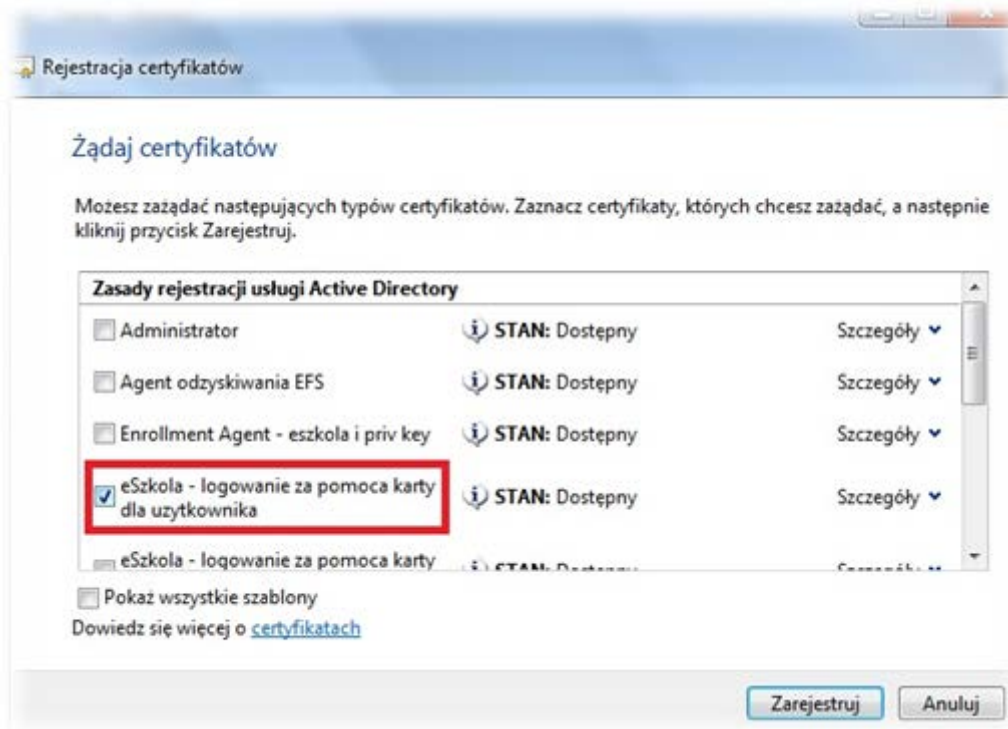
Rejestracja certyfikatów

Żądaj certyfikatów

Możesz zażądać następujących typów certyfikatów. Zaznacz certyfikaty, których chcesz zażądać, a następnie kliknij przycisk Zarejestruj.

Zasady rejestracji usługi Active Directory

| | | |
|---|---|---|
| Administrator | STAN: Dostępny | Szczegóły |
| Agent odzyskiwania EFS | STAN: Dostępny | Szczegóły |
| Enrollment Agent - eszkola i priv key | STAN: Dostępny | Szczegóły |
| eSzkola - logowanie za pomoca karty dla uzytkownika | STAN: Dostępny | Szczegóły |
| eSzkola - logowanie za pomoca karty | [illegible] | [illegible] |

Pokaż wszystkie szablony
Dowiedz się więcej o certyfikatach

Zarejestruj Anuluj